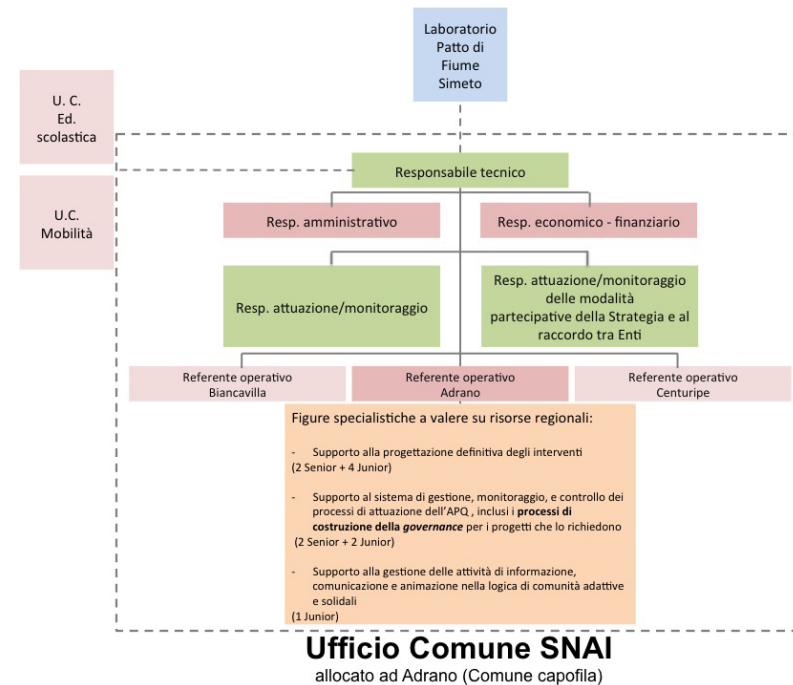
Laboratorio Patto di Fiume Simeto

U. C. Ed. scolastica

U.C. Mobilità

Responsabile tecnico

Resp. amministrativo

Resp. economico - finanziario

Resp. attuazione/monitoraggio

Resp. attuazione/monitoraggio delle modalità partecipative della Strategia e al raccordo tra Enti

Referente operativo Biancavilla

Referente operativo Adrano

Referente operativo Centuripe

Figure specialistiche a valere su risorse regionali:

- Supporto alla progettazione definitiva degli interventi (2 Senior + 4 Junior)

- Supporto al sistema di gestione, monitoraggio, e controllo dei processi di attuazione dell'APQ , inclusi i **processi di costruzione della *governance*** per i progetti che lo richiedono (2 Senior + 2 Junior)

- Supporto alla gestione delle attività di informazione, comunicazione e animazione nella logica di comunità adattive e solidali (1 Junior)

Ufficio Comune SNAI
allocato ad Adrano (Comune capofila)